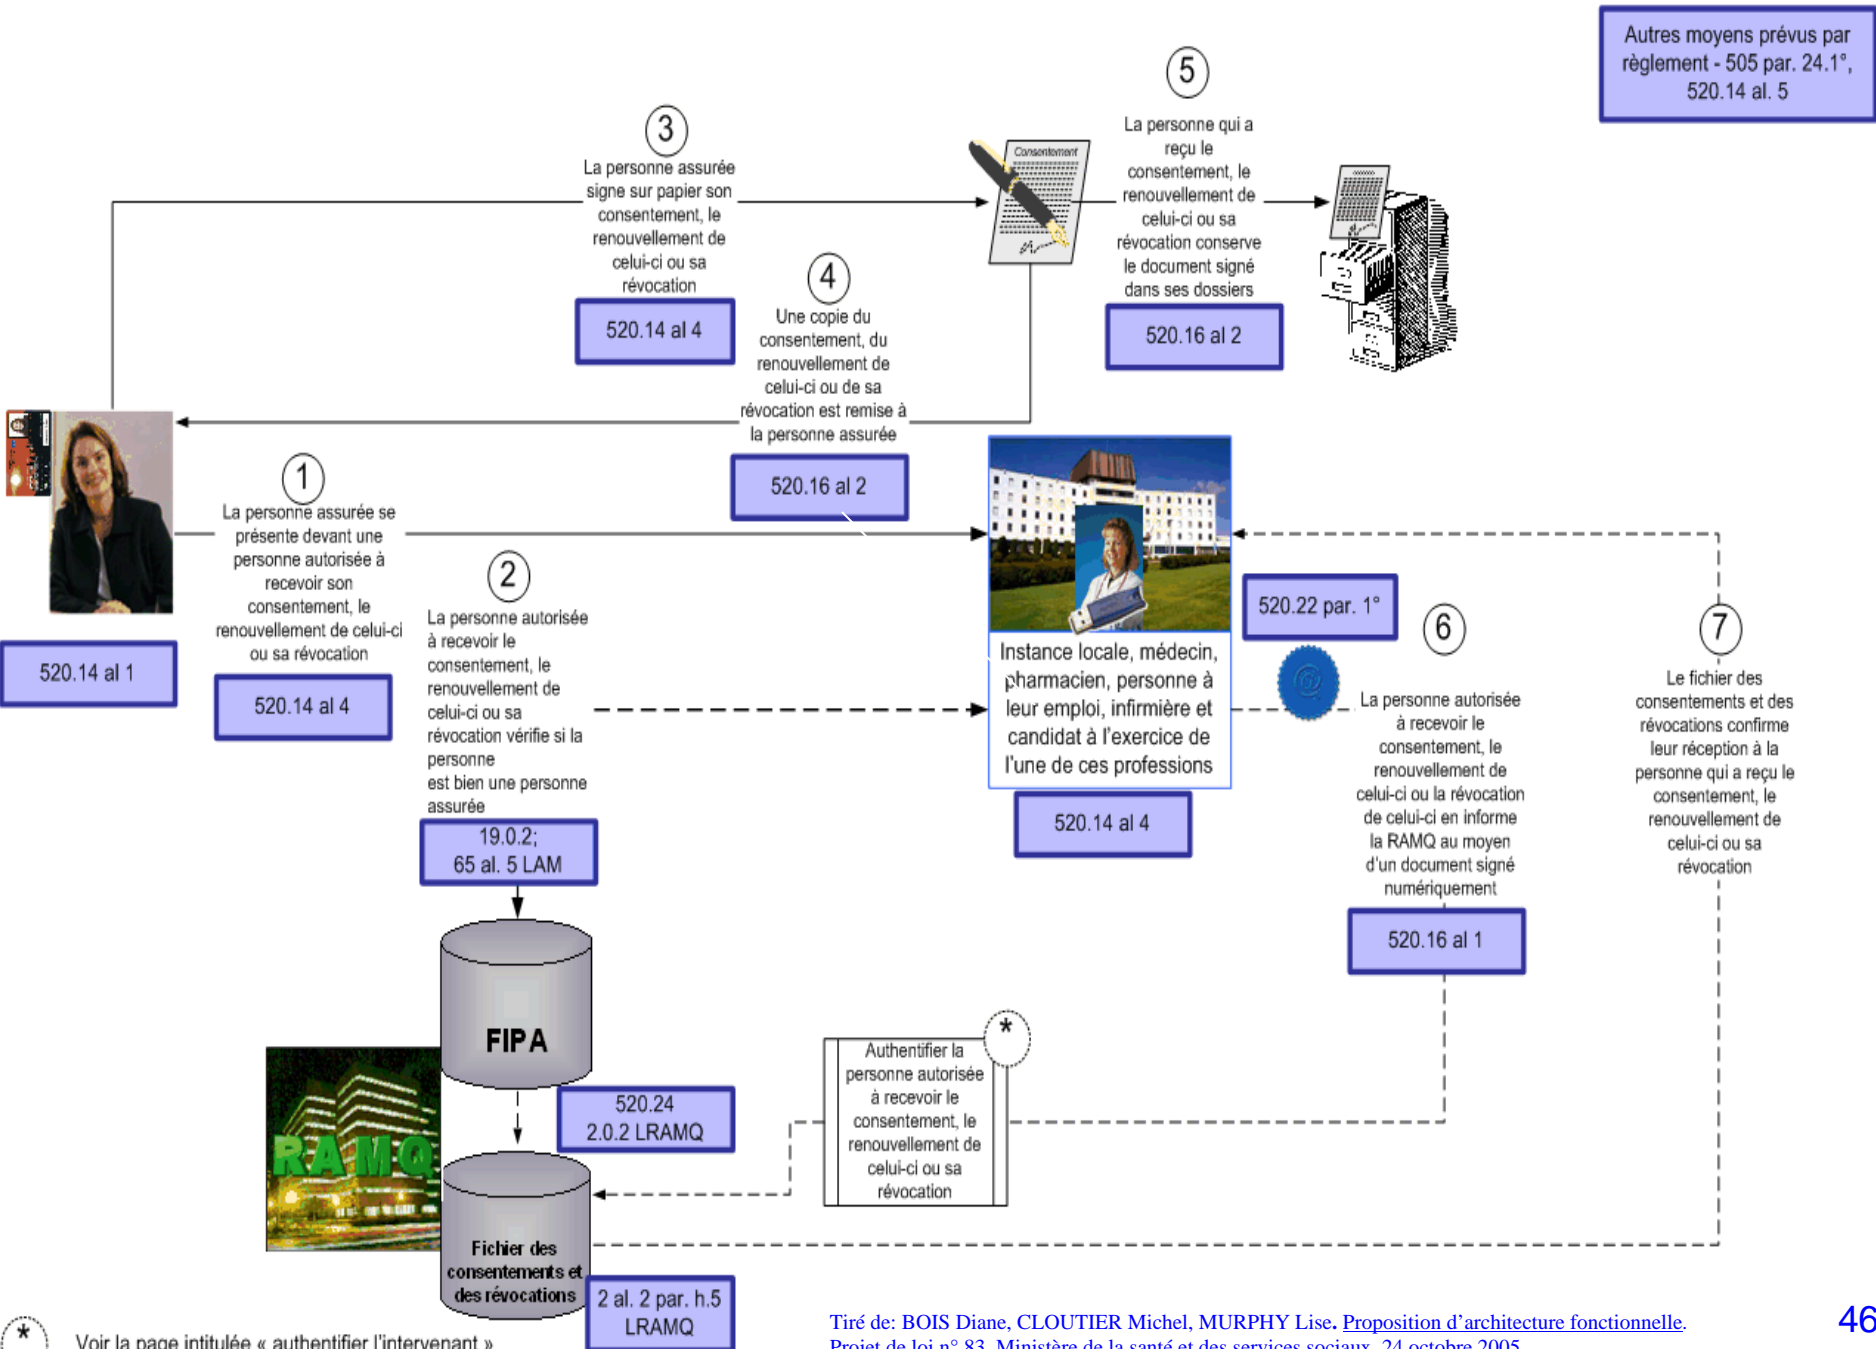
Autres moyens prévus par règlement - 505 par. 24.1°, 520.14 al. 5

3
La personne assurée signe sur papier son consentement, le renouvellement de celui-ci ou sa révocation

520.14 al 4

Consentement

5
La personne qui a reçu le consentement, le renouvellement de celui-ci ou sa révocation conserve le document signé dans ses dossiers

520.16 al 2

4
Une copie du consentement, du renouvellement de celui-ci ou de sa révocation est remise à la personne assurée

520.16 al 2

1
La personne assurée se présente devant une personne autorisée à recevoir son consentement, le renouvellement de celui-ci ou sa révocation

520.14 al 1

520.14 al 4

2
La personne autorisée à recevoir le consentement, le renouvellement de celui-ci ou sa révocation vérifie si la personne est bien une personne assurée

19.0.2;
65 al. 5 LAM

Instance locale, médecin, pharmacien, personne à leur emploi, infirmière et candidat à l'exercice de l'une de ces professions

520.14 al 4

520.22 par. 1°

6
La personne autorisée à recevoir le consentement, le renouvellement de celui-ci ou la révocation de celui-ci en informe la RAMQ au moyen d'un document signé numériquement

520.16 al 1

7
Le fichier des consentements et des révocations confirme leur réception à la personne qui a reçu le consentement, le renouvellement de celui-ci ou sa révocation

FIPA

520.24
2.0.2 LRAMQ

RAMQ

Authentifier la personne autorisée à recevoir le consentement, le renouvellement de celui-ci ou sa révocation

*

Fichier des consentements et des révocations

2 al. 2 par. h.5
LRAMQ

* Voir la page intitulée « authentifier l'intervenant »

Tiré de: BOIS Diane, CLOUTIER Michel, MURPHY Lise. Proposition d'architecture fonctionnelle. Projet de loi n° 83. Ministère de la santé et des services sociaux, 24 octobre 2005

46